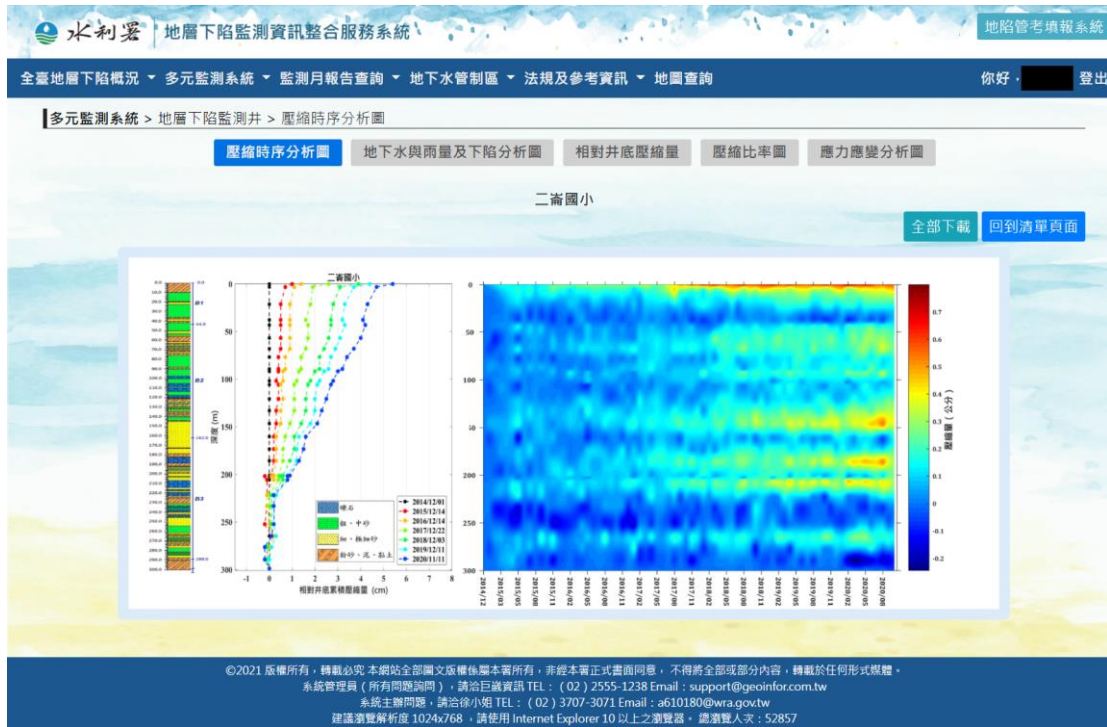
水利署 地層下陷監測資訊整合服務系統

地陷管考填報系統

全臺地層下陷概況 ▾ 多元監測系統 ▾ 監測月報告查詢 ▾ 地下水管制區 ▾ 法規及參考資訊 ▾ 地圖查詢

你好，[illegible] 登出

多元監測系統 > 地層下陷監測井 > 壓縮時序分析圖

壓縮時序分析圖 | 地下水與雨量及下陷分析圖 | 相對井底壓縮量 | 壓縮比率圖 | 應力應變分析圖

二崙國小

全部下載 | 回到清單頁面

二崙國小

深度 (m)

0 50 100 150 200 250 300

-1 0 1 2 3 4 5 6 7 8

相對井底累積壓縮量 (cm)

礫石
粗、中砂
細、極細砂
粉砂、泥、黏土

2014/12/01
2015/12/14
2016/12/14
2017/12/22
2018/12/03
2019/12/11
2020/11/11

0 50 100 150 200 250 300

2014/12 2015/03 2015/05 2015/08 2015/11 2016/02 2016/05 2016/08 2016/11 2017/02 2017/05 2017/08 2017/11 2018/02 2018/05 2018/08 2018/11 2019/02 2019/05 2019/08 2019/11 2020/02 2020/05 2020/08

0.7 0.6 0.5 0.4 0.3 0.2 0.1 0 -0.1 -0.2

壓縮量 (公分)

©2021 版權所有，轉載必究 本網站全部圖文版權係屬本署所有，非經本署正式書面同意，不得將全部或部分內容，轉載於任何形式媒體。
系統管理員 (所有問題詢問)，請洽巨鐿資訊 TEL：(02) 2555-1238 Email：support@geoinfor.com.tw
系統主辦問題，請洽徐小姐 TEL：(02) 3707-3071 Email：a610180@wra.gov.tw
建議瀏覽解析度 1024x768 ，請使用 Internet Explorer 10 以上之瀏覽器。 總瀏覽人次：52857